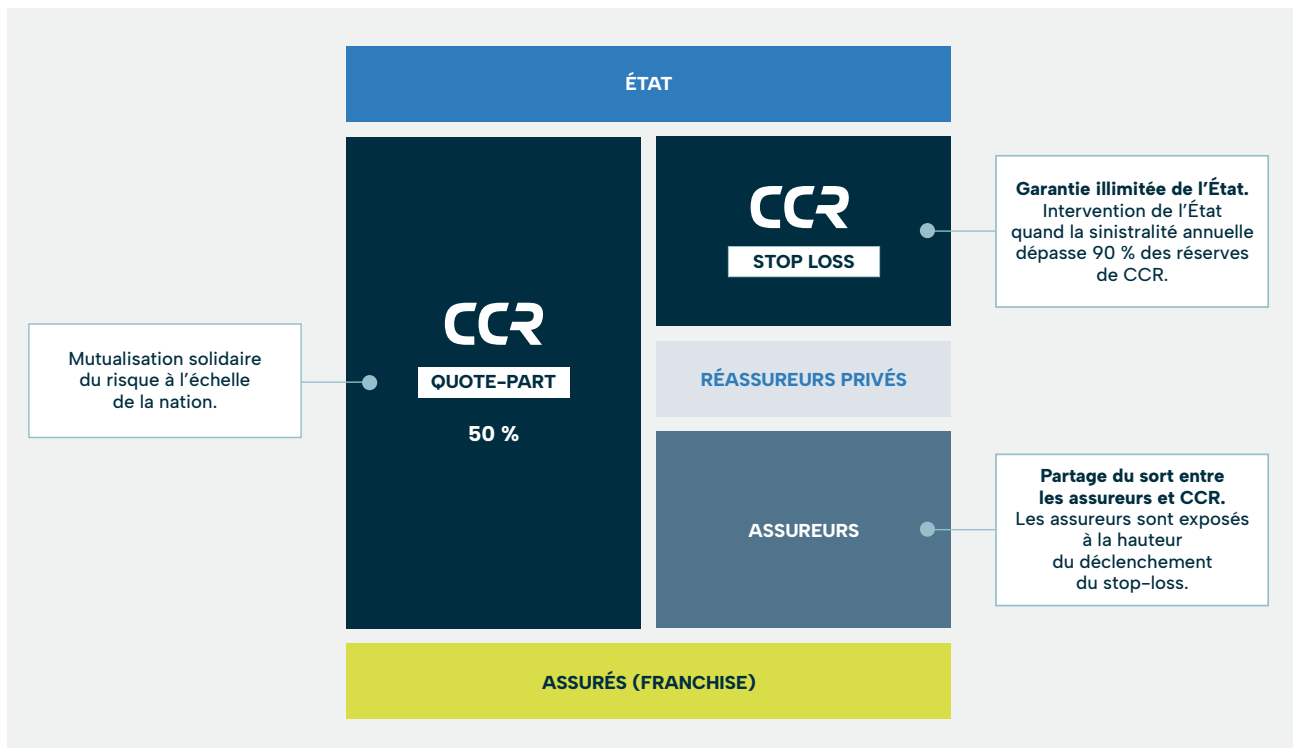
ÉTAT

Mutualisation solidaire du risque à l'échelle de la nation.

CCR
QUOTE-PART
50 %

CCR
STOP LOSS

Garantie illimitée de l'État. Intervention de l'État quand la sinistralité annuelle dépasse 90 % des réserves de CCR.

RÉASSUREURS PRIVÉS

ASSUREURS

Partage du sort entre les assureurs et CCR. Les assureurs sont exposés à la hauteur du déclenchement du stop-loss.

ASSURÉS (FRANCHISE)